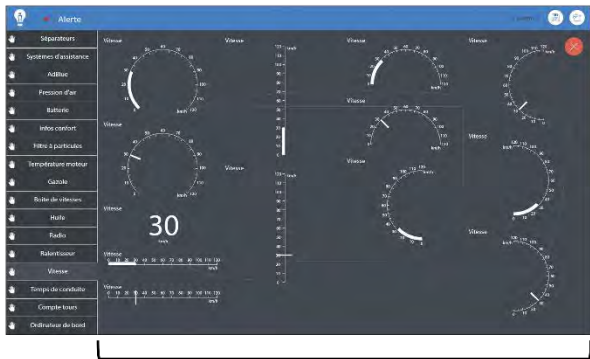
Alerte

Séparateurs
Systèmes d'assistance
AdBlue
Pression d'air
Batterie
Infos confort
Filtre à particules
Température moteur
Gazole
Boîte de vitesses
Huile
Radio
Ralentisseur
Vitesse
Temps de conduite
Compte tours
Ordinateur de bord

Vitesse
0 10 20 30 40 50 60 70 80 90 100 110 120
km/h

Vitesse
0 10 20 30 40 50 60 70 80 90 100 110 120
km/h

Vitesse
30
km/h

Vitesse
Vitesse
Vitesse
Vitesse
Vitesse
Vitesse
Vitesse
Vitesse